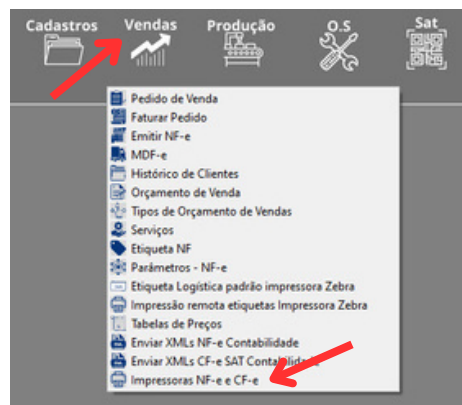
Cadastros Vendas Produção O.S Sat

Pedido de Venda
Faturar Pedido
Emitir NF-e
MDF-e
Histórico de Clientes
Orçamento de Venda
Tipos de Orçamento de Vendas
Serviços
Etiqueta NF
Parâmetros - NF-e
Etiqueta Logística padrão impressora Zebra
Impressão remota etiquetas Impressora Zebra
Tabelas de Preços
Enviar XMLs NF-e Contabilidade
Enviar XMLs CF-e SAT Contabilidade
Impressoras NF-e e CF-e